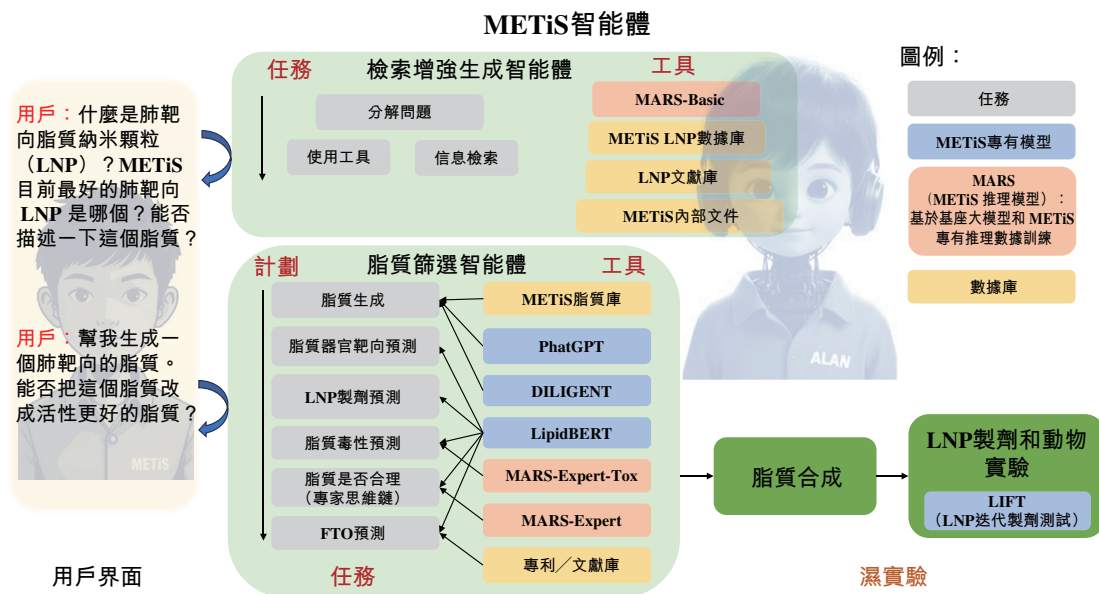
METiS智能體

圖例：

任務

METiS專有模型

MARS
（METiS 推理模型）：
基於基座大模型和 METiS 專有推理數據訓練

數據庫

用戶：什麼是肺靶向脂質納米顆粒（LNP）？METiS 目前最好的肺靶向 LNP 是哪個？能否描述一下這個脂質？

用戶：幫我生成一個肺靶向的脂質。能否把這個脂質改成活性更好的脂質？

METiS

用戶界面

任務

檢索增強生成智能體

工具

分解問題

使用工具

信息檢索

MARS-Basic

METiS LNP數據庫

LNP文獻庫

METiS內部文件

計劃

脂質篩選智能體

工具

脂質生成

脂質器官靶向預測

LNP製劑預測

脂質毒性預測

脂質是否合理
（專家思維鏈）

FTO預測

METiS脂質庫

PhatGPT

DILIGENT

LipidBERT

MARS-Expert-Tox

MARS-Expert

專利／文獻庫

任務

ALAN

脂質合成

LNP製劑和動物實驗

LIFT
（LNP迭代製劑測試）

濕實驗